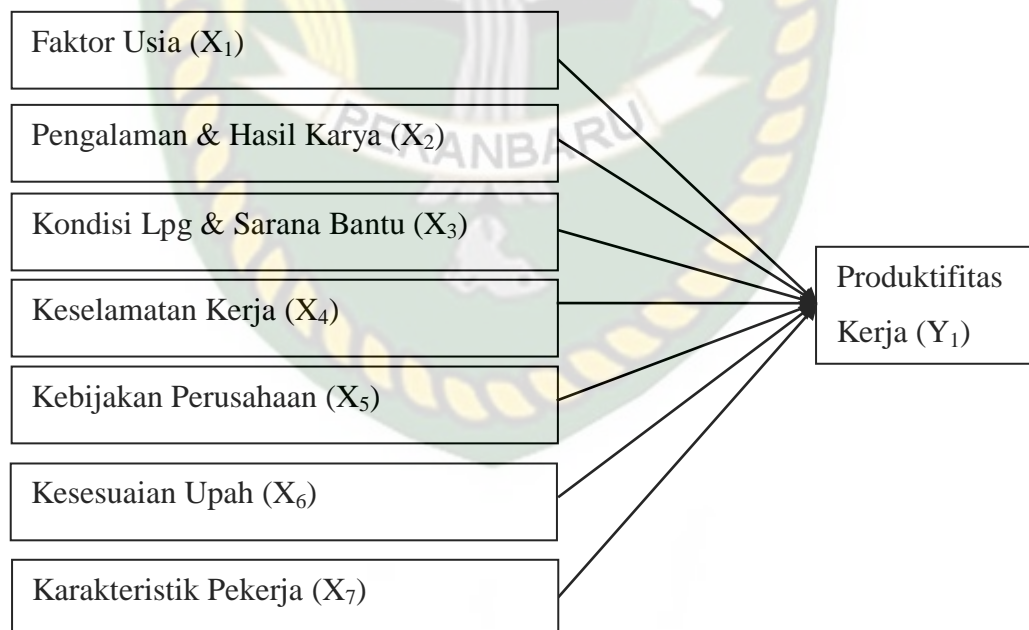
Faktor Usia ($X_1$)

Pengalaman & Hasil Karya ($X_2$)

Kondisi Lpg & Sarana Bantu ($X_3$)

Keselamatan Kerja ($X_4$)

Kebijakan Perusahaan ($X_5$)

Kesesuaian Upah ($X_6$)

Karakteristik Pekerja ($X_7$)

Produktifitas Kerja ($Y_1$)

PEKANBARU